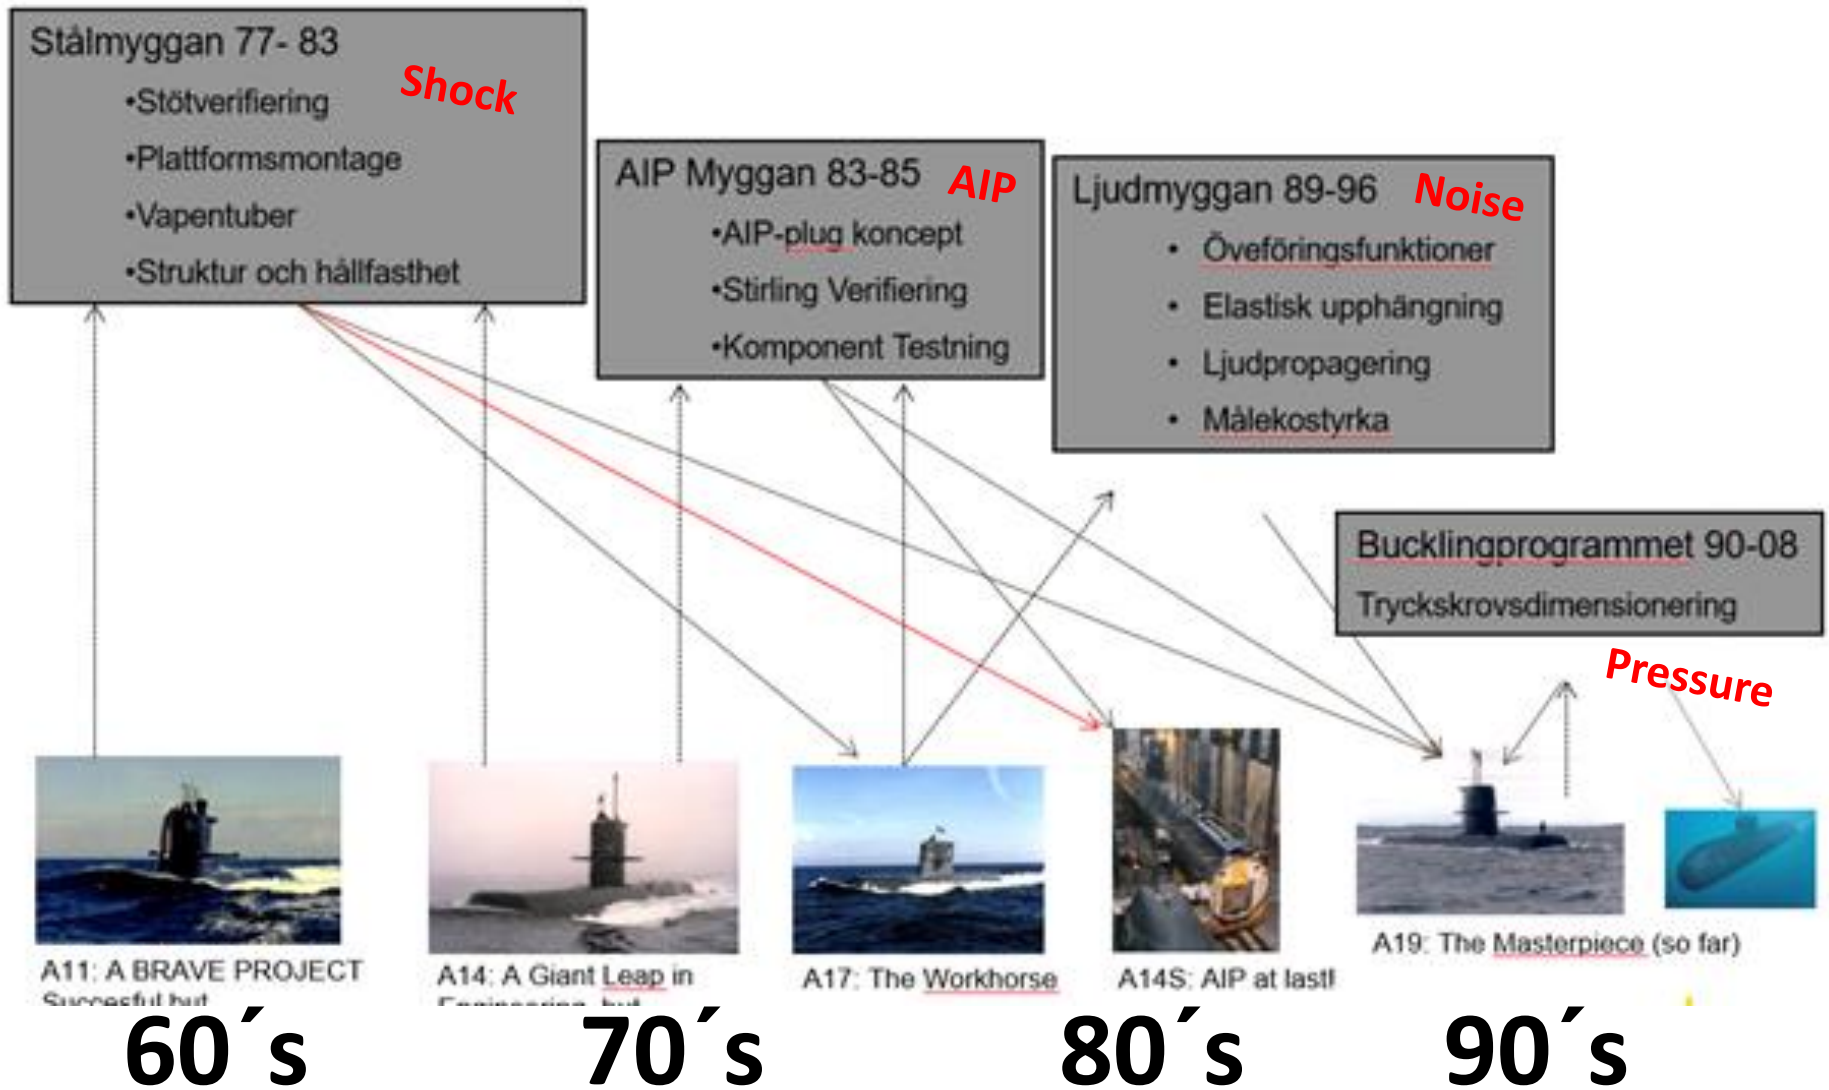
Stålmyggan 77- 83
•Stötverifiering
•Plattformsmontage
•Vapentuber
•Struktur och hållfasthet

Shock

AIP Myggan 83-85
•AIP-plug koncept
•Stirling Verifiering
•Komponent Testning

AIP

Ljudmyggan 89-96
• Öveföringsfunktioner
• Elastisk upphängning
• Ljudpropagering
• Målekostyrka

Noise

Bucklingprogrammet 90-08
Tryckskrovsdimensionering

Pressure

A11: A BRAVE PROJECT Succesful but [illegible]

A14: A Giant Leap in Engineering, but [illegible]

A17: The Workhorse

A14S: AIP at last!

A19: The Masterpiece (so far)

60´s

70´s

80´s

90´s